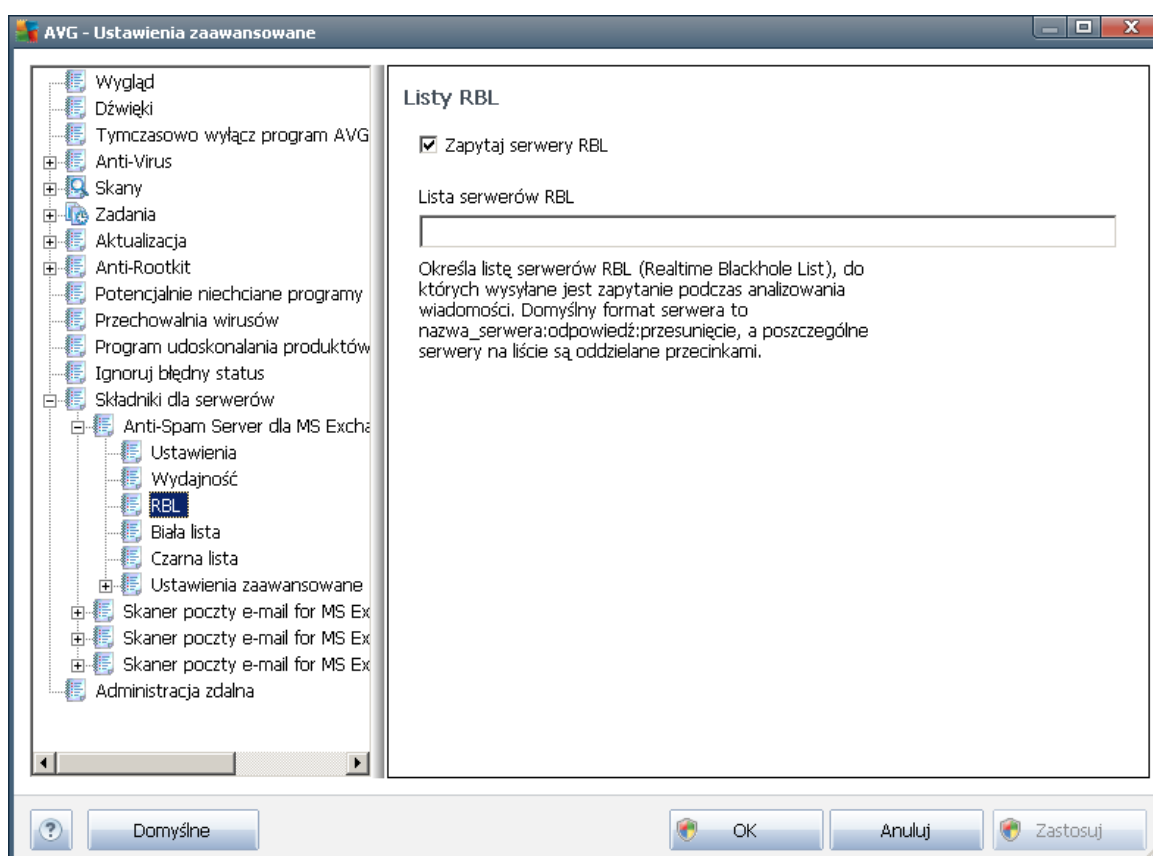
AVG - Ustawienia zaawansowane

Wygląd
Dźwięki
Tymczasowo wyłącz program AVG
Anti-Virus
Skany
Zadania
Aktualizacja
Anti-Rootkit
Potencjalnie niechciane programy
Przechowalnia wirusów
Program udoskonalania produktów
Ignoruj błędny status
Składniki dla serwerów
Anti-Spam Server dla MS Excha
Ustawienia
Wydajność
RBL
Biała lista
Czarna lista
Ustawienia zaawansowane
Skaner poczty e-mail for MS Ex
Skaner poczty e-mail for MS Ex
Skaner poczty e-mail for MS Ex
Administracja zdalna

Listy RBL

☑ Zapytaj serwery RBL

Lista serwerów RBL

Określa listę serwerów RBL (Realtime Blackhole List), do których wysyłane jest zapytanie podczas analizowania wiadomości. Domyślny format serwera to nazwa_serwera:odpowiedź:przesunięcie, a poszczególne serwery na liście są oddzielane przecinkami.

Domyślne
OK
Anuluj
Zastosuj